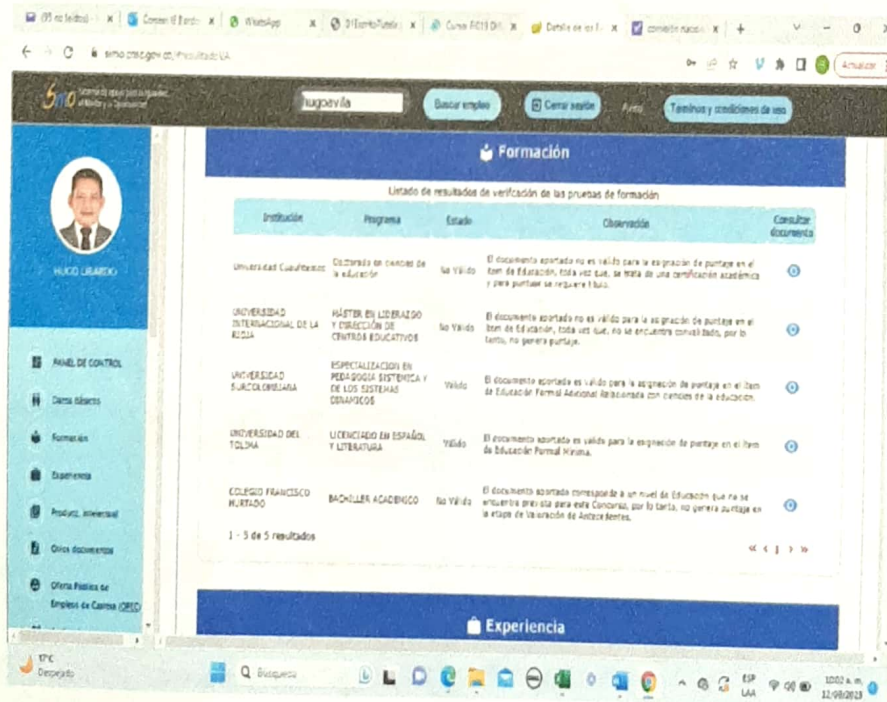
(95 no leídos) | Correo El Bardo | WhatsApp | El Tiempo | Curso | Detalle de los | Comisión nacional

simo.cnsc.gov.co/#resultadoVA

Actualizar

Buscar empleo | Cerrar sesión | Ayuda | Términos y condiciones de uso

hugoavila

HUGO LIBARDO

PANEL DE CONTROL
Datos básicos
Formación
Experiencia
Producc. intelectual
Otros documentos
Oferta Pública de Empleos de Carrera (OPEC)

Formación

Listado de resultados de verificación de las pruebas de formación

| Institución | Programa | Estado | Observación | Consultar documento |
|---|---|---|---|---|
| Universidad Cuauhtemoc | Doctorado en ciencias de la educación | No Válido | El documento aportado no es válido para la asignación de puntaje en el ítem de Educación, toda vez que, se trata de una certificación académica y para puntuar se requiere título. | |
| UNIVERSIDAD INTERNACIONAL DE LA RIOJA | MÁSTER EN LIDERAZGO Y DIRECCIÓN DE CENTROS EDUCATIVOS | No Válido | El documento aportado no es válido para la asignación de puntaje en el ítem de Educación, toda vez que, no se encuentra convalidado, por lo tanto, no genera puntaje. | |
| UNIVERSIDAD SURCOLOMBIANA | ESPECIALIZACION EN PEDAGOGIA SISTEMICA Y DE LOS SISTEMAS DINAMICOS | Válido | El documento aportado es válido para la asignación de puntaje en el ítem de Educación Formal Adicional Relacionada con ciencias de la educación. | |
| UNIVERSIDAD DEL TOLIMA | LICENCIADO EN ESPAÑOL Y LITERATURA | Válido | El documento aportado es válido para la asignación de puntaje en el ítem de Educación Formal Mínima. | |
| COLEGIO FRANCISCO HURTADO | BACHILLER ACADEMICO | No Válido | El documento aportado corresponde a un nivel de Educación que no se encuentra previsto para este Concurso, por lo tanto, no genera puntaje en la etapa de Valoración de Antecedentes. | |

1 - 5 de 5 resultados

« ‹ 1 › »

Experiencia

17°C
Despejado

Búsqueda

ESP LAA

10:02 a. m.
12/09/2023